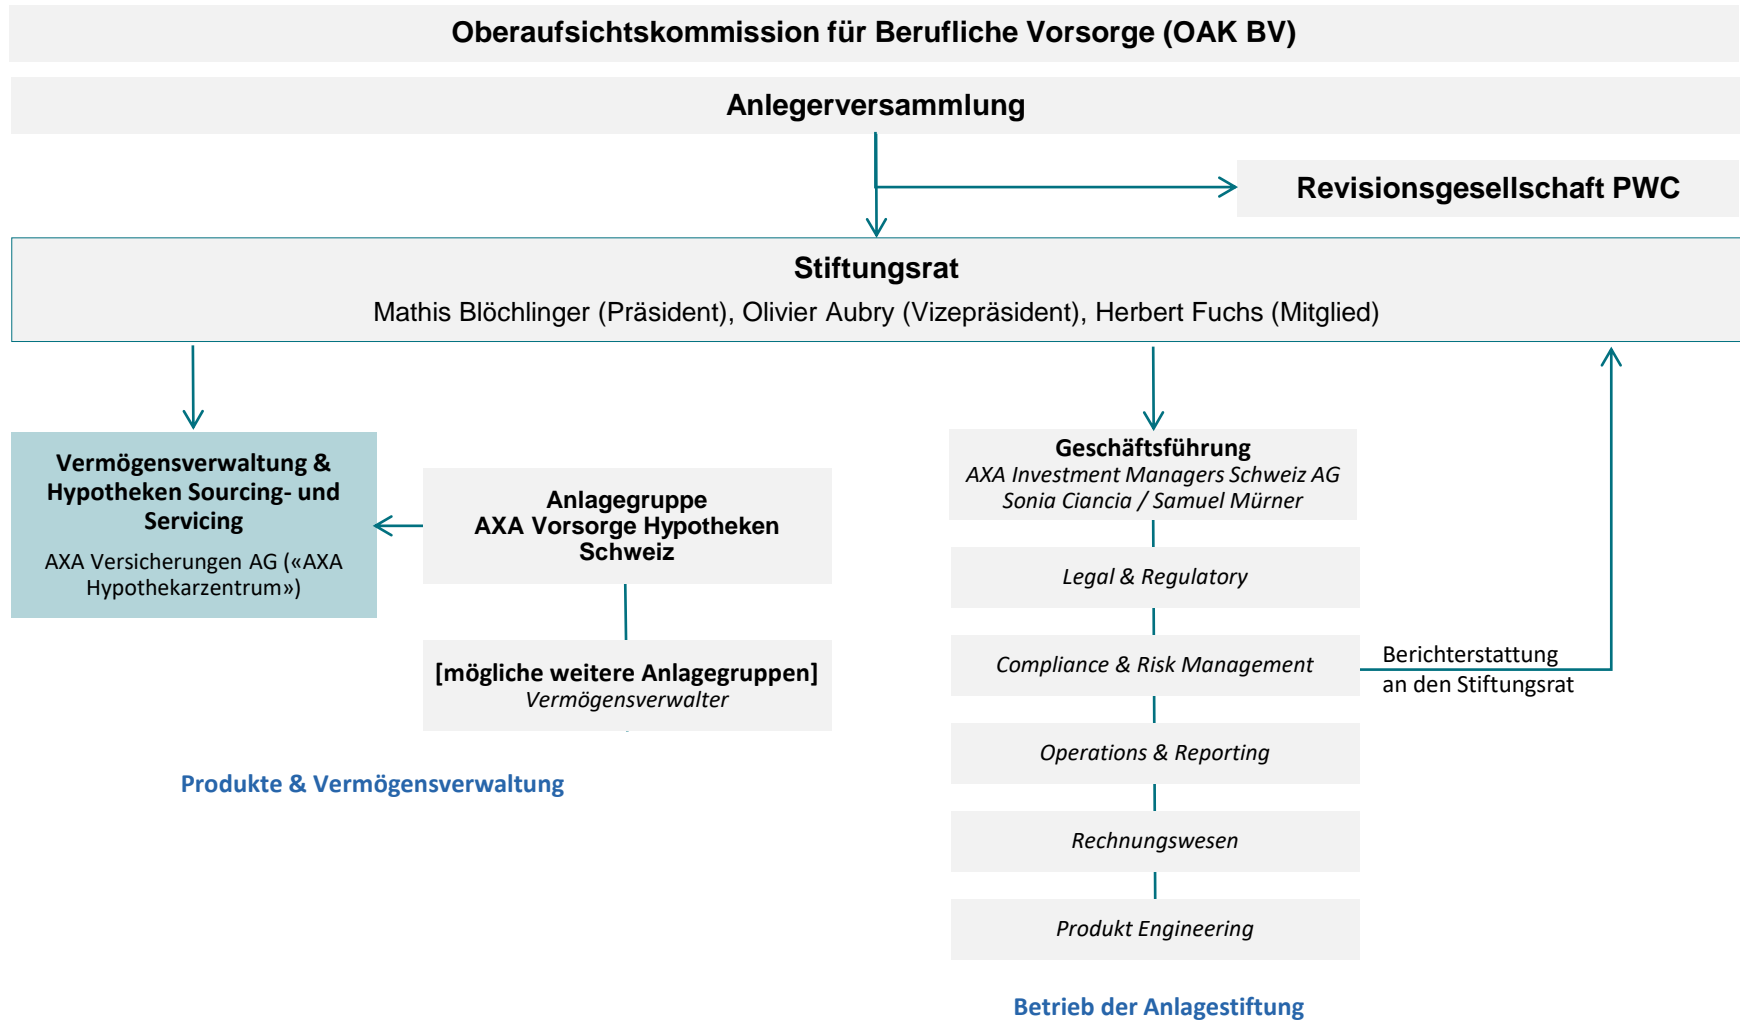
Oberaufsichtskommission für Berufliche Vorsorge (OAK BV)

Anlegerversammlung

Revisionsgesellschaft PWC

Stiftungsrat
Mathis Blöchlinger (Präsident), Olivier Aubry (Vizepräsident), Herbert Fuchs (Mitglied)

Vermögensverwaltung & Hypotheken Sourcing- und Servicing
AXA Versicherungen AG («AXA Hypothekarzentrum»)

Anlagegruppe
AXA Vorsorge Hypotheken Schweiz

[mögliche weitere Anlagegruppen]
Vermögensverwalter

Produkte & Vermögensverwaltung

Geschäftsführung
AXA Investment Managers Schweiz AG
Sonia Ciancia / Samuel Mürner

Legal & Regulatory

Compliance & Risk Management

Berichterstattung an den Stiftungsrat

Operations & Reporting

Rechnungswesen

Produkt Engineering

Betrieb der Anlagestiftung